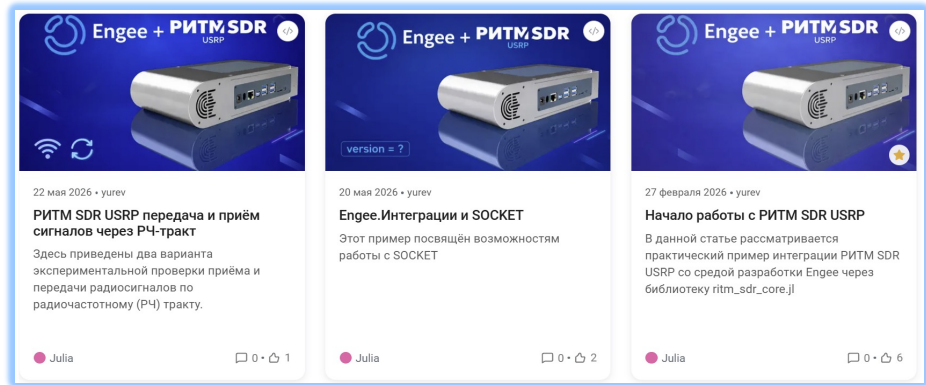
Engee + РИТМ SDR USRP

22 мая 2026 • yurev

РИТМ SDR USRP передача и приём сигналов через РЧ-тракт

Здесь приведены два варианта экспериментальной проверки приёма и передачи радиосигналов по радиочастотному (РЧ) тракту.

Julia

0 • 1

Engee + РИТМ SDR USRP

version = ?

20 мая 2026 • yurev

Engee.Интеграции и SOCKET

Этот пример посвящён возможностям работы с SOCKET

Julia

0 • 2

Engee + РИТМ SDR USRP

27 февраля 2026 • yurev

Начало работы с РИТМ SDR USRP

В данной статье рассматривается практический пример интеграции РИТМ SDR USRP со средой разработки Engee через библиотеку ritm_sdr_core.jl

Julia

0 • 6